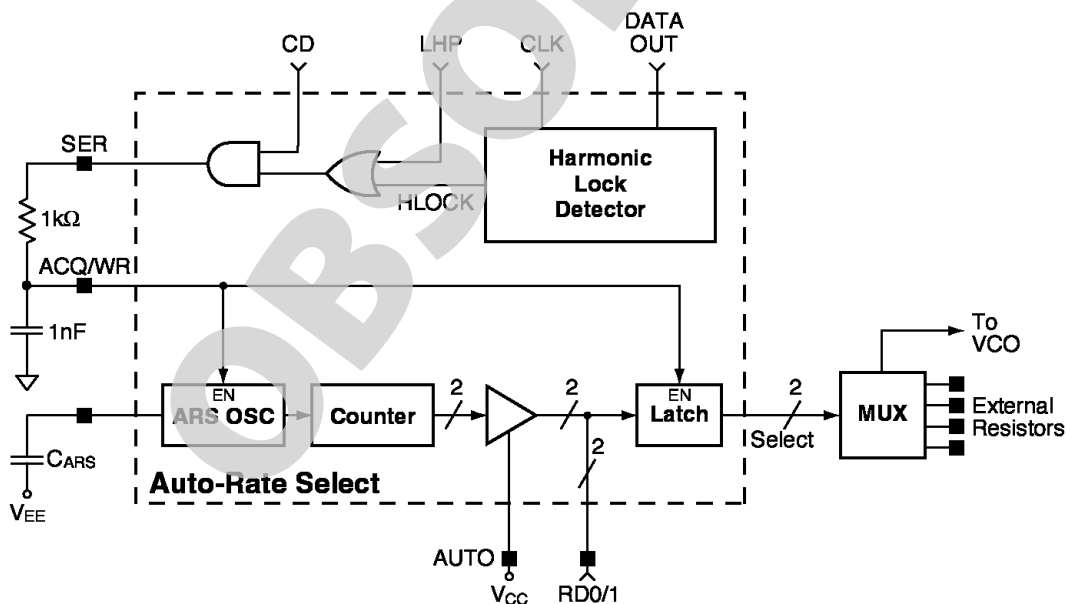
CD
LHP
CLK
DATA OUT
SER
Harmonic Lock Detector
HLOCK
$1k\Omega$
ACQ/WR
1nF
EN
ARS OSC
Counter
2
2
EN
Latch
2
2
MUX
To VCO
External Resistors
Select
$C_{ARS}$
$V_{EE}$
Auto-Rate Select
AUTO
$V_{CC}$
RD0/1
OBSOLETE